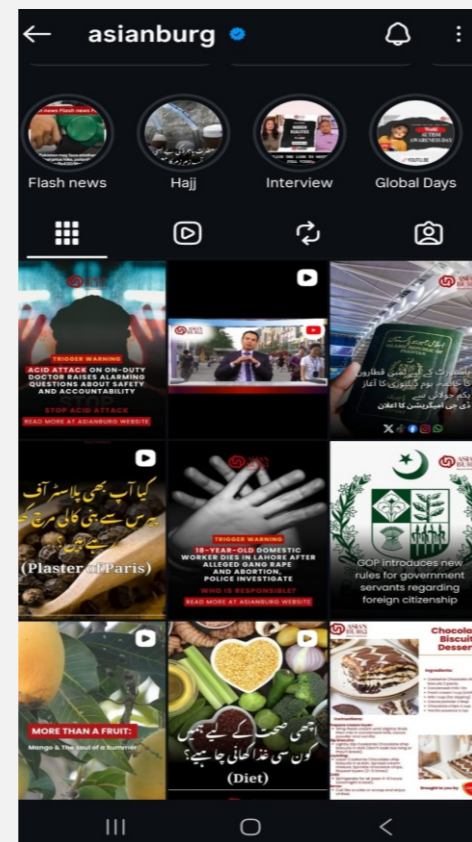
asianburg

Flash news
Hajj
Interview
Global Days

TRIGGER WARNING
ACID ATTACK ON ON-DUTY DOCTOR RAISES ALARMING QUESTIONS ABOUT SAFETY AND ACCOUNTABILITY
STOP ACID ATTACK
READ MORE AT ASIANBURG WEBSITE

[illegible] ڈی جی امیگریشن کا اعلان

کیا آپ بھی پلاسٹر آف پیرس سے بنی کالی مرچ کھا رہے ہیں؟
(Plaster of Paris)

TRIGGER WARNING
18-YEAR-OLD DOMESTIC WORKER DIES IN LAHORE AFTER ALLEGED GANG RAPE AND ABORTION, POLICE INVESTIGATE
WHO IS RESPONSIBLE?
READ MORE AT ASIANBURG WEBSITE

GOP introduces new rules for government servants regarding foreign citizenship

MORE THAN A FRUIT:
Mango & The soul of a Summer

اچھی صحت کے لیے ہمیں کون سی غذا کھانی چاہیے؟
(Diet)

Chocolate Biscuit Dessert